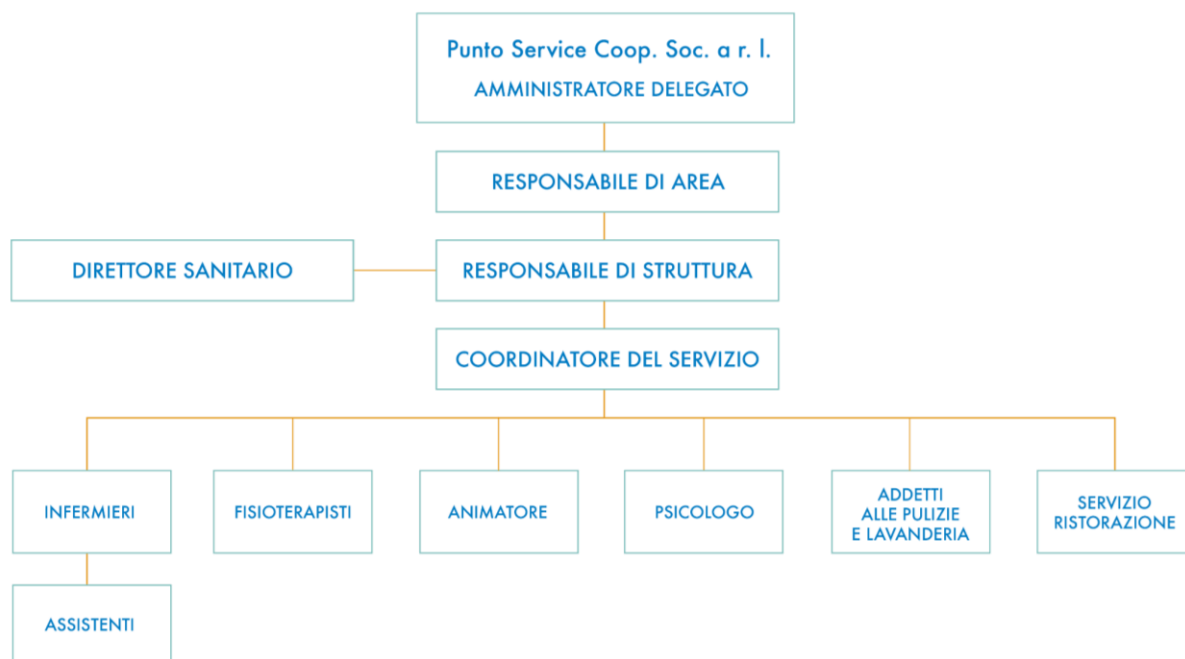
Punto Service Coop. Soc. a r. l.
AMMINISTRATORE DELEGATO

RESPONSABILE DI AREA

DIRETTORE SANITARIO

RESPONSABILE DI STRUTTURA

COORDINATORE DEL SERVIZIO

INFERMIERI

FISIOTERAPISTI

ANIMATORE

PSICOLOGO

ADDETTI ALLE PULIZIE E LAVANDERIA

SERVIZIO RISTORAZIONE

ASSISTENTI